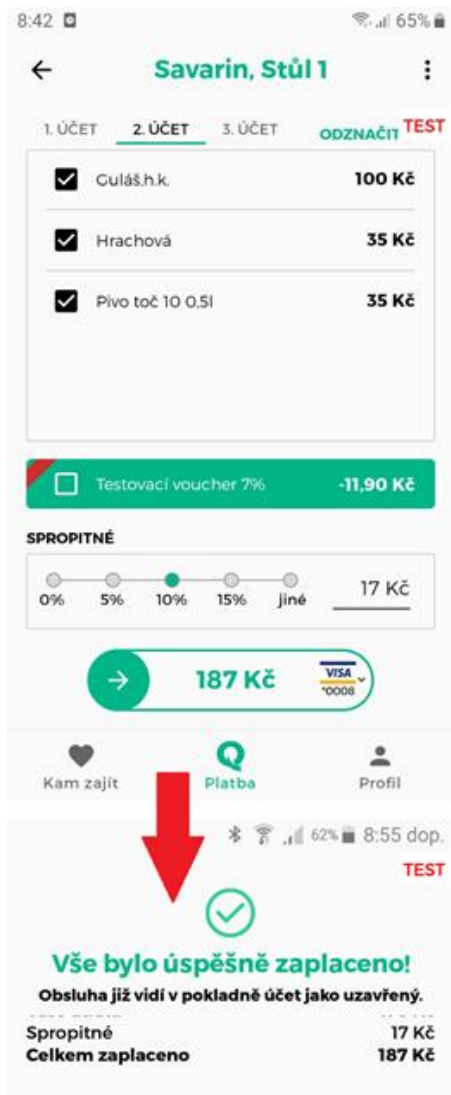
8:42 65%

Savarin, Stůl 1

1. ÚČET 2. ÚČET 3. ÚČET ODZNAČIT TEST

Guláš,h.k. 100 Kč

Hrachová 35 Kč

Pivo toč 10 0,5l 35 Kč

Testovací voucher 7% -11,90 Kč

SPROPITNÉ

0% 5% 10% 15% jiné 17 Kč

187 Kč VISA *0008

Kam zajít Platba Profil

62% 8:55 dop.

TEST

Vše bylo úspěšně zaplaceno!

Obsluha již vidí v pokladně účet jako uzavřený.

Spropitné 17 Kč
Celkem zaplaceno 187 Kč